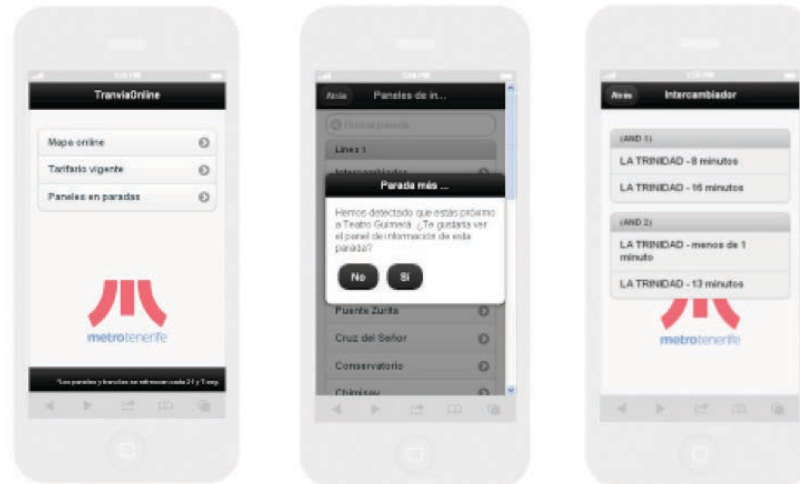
TranviaOnline

Mapa online

Tarifario vigente

Paneles en paradas

metrotenerife

*Los paneles y horarios se refrescan cada 21 y 7 seg.

Atrás Paneles de in...

Buscar parada

Linea 1

Intercambiador

Parada más ...

Hemos detectado que estás próximo a Teatro Guimerá. ¿Te gustaría ver el panel de información de esta parada?

No Sí

Puente Zurita

Cruz del Señor

Conservatorio

Chimisay

Atrás Intercambiador

(AND 1)

LA TRINIDAD - 8 minutos

LA TRINIDAD - 16 minutos

(AND 2)

LA TRINIDAD - menos de 1 minuto

LA TRINIDAD - 13 minutos

metrotenerife